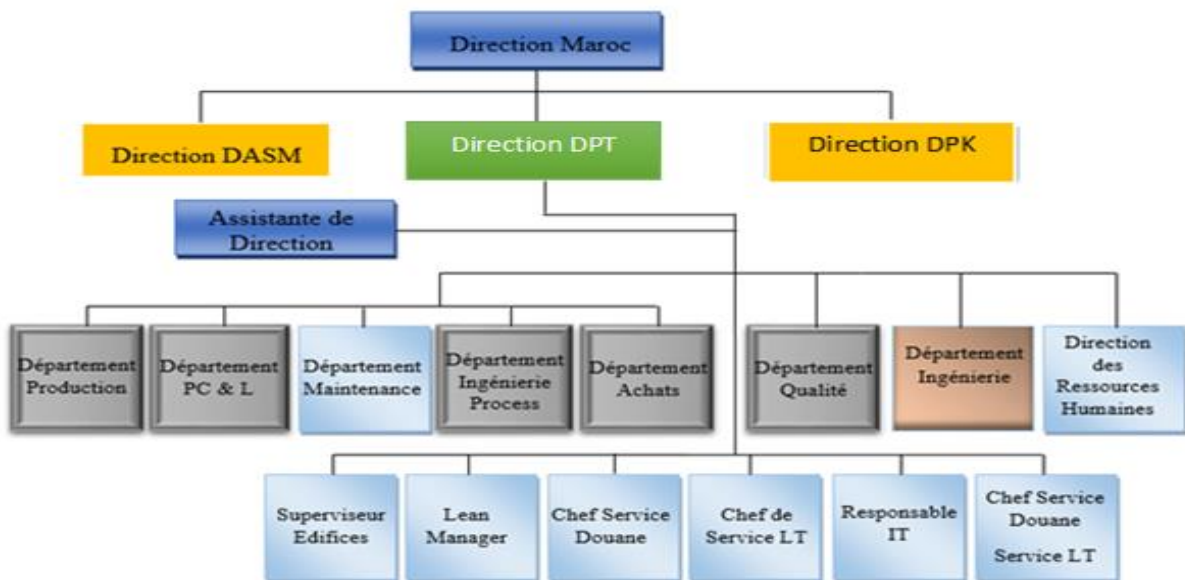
Direction Maroc

Direction DASM

Direction DPT

Direction DPK

Assistante de Direction

Département Production

Département PC & L

Département Maintenance

Département Ingénierie Process

Département Achats

Département Qualité

Département Ingénierie

Direction des Ressources Humaines

Superviseur Edifices

Lean Manager

Chef Service Douane

Chef de Service LT

Responsable IT

Chef Service Douane Service LT